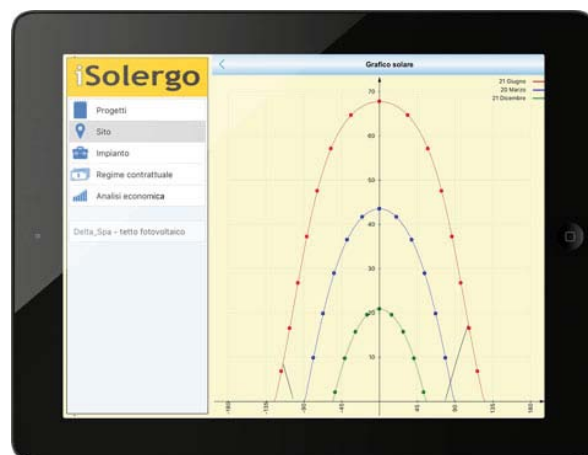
iSolergo

Progetti
Sito
Impianto
Regime contrattuale
Analisi economica

Delta_Spa - tetto fotovoltaico

Grafico solare

21 Giugno
20 Marzo
21 Dicembre

70
60
50
40
30
20
10

-180
-135
-90
-45
0
45
90
135
180